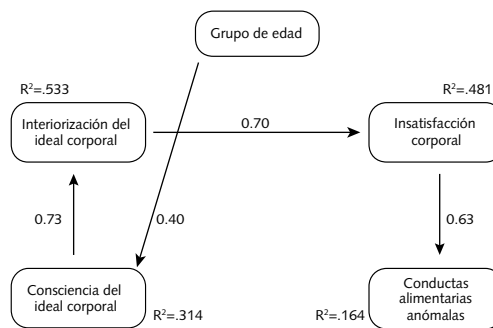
Grupo de edad

$R^2$=.533

Interiorización del ideal corporal

0.70

$R^2$=.481

Insatisfacción corporal

0.73

0.40

0.63

Consciencia del ideal corporal

$R^2$=.314

$R^2$=.164

Conductas alimentarias anómalas